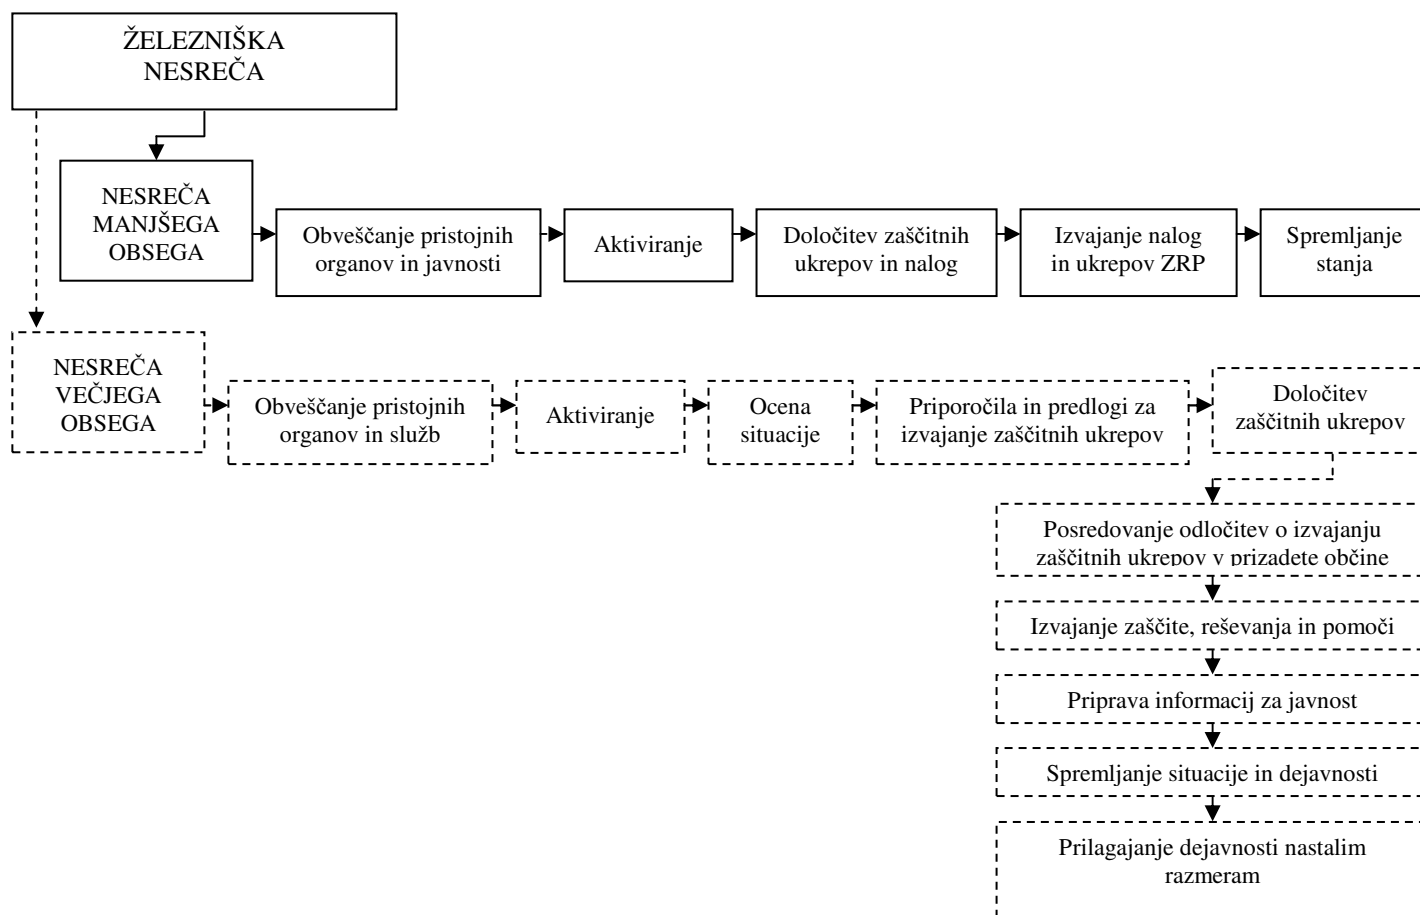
ŽELEZNIŠKA NESREČA

NESREČA MANJŠEGA OBSEGA

Obveščanje pristojnih organov in javnosti

Aktiviranje

Določitev zaščitnih ukrepov in nalog

Izvajanje nalog in ukrepov ZRP

Spremljanje stanja

NESREČA VEČJEGA OBSEGA

Obveščanje pristojnih organov in služb

Aktiviranje

Ocena situacije

Priporočila in predlogi za izvajanje zaščitnih ukrepov

Določitev zaščitnih ukrepov

Posredovanje odločitev o izvajanju zaščitnih ukrepov v prizadete občine

Izvajanje zaščite, reševanja in pomoči

Priprava informacij za javnost

Spremljanje situacije in dejavnosti

Prilagajanje dejavnosti nastalim razmeram